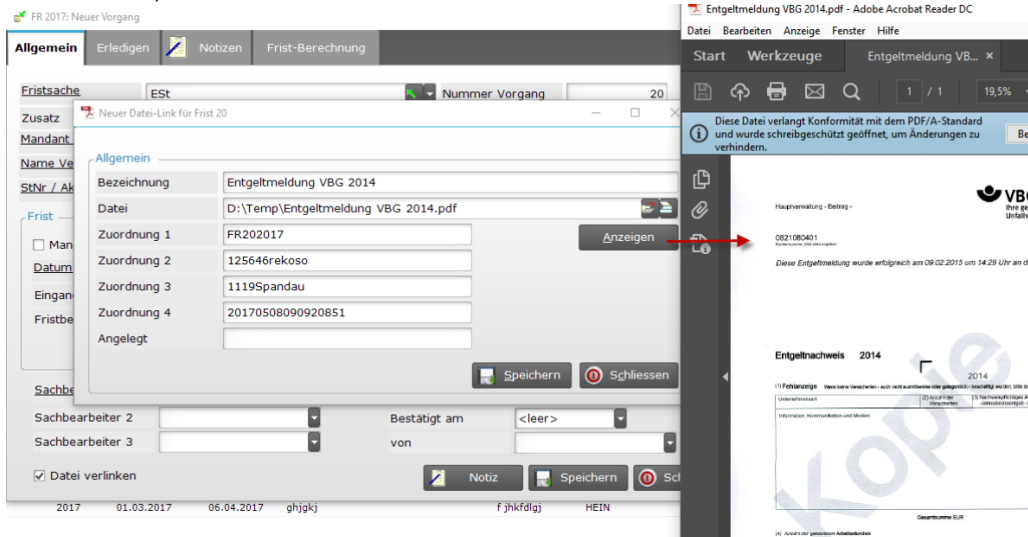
FR 2017: Neuer Vorgang

Allgemein | Erledigen | Notizen | Frist-Berechnung

Fristsache | ESt | Nummer Vorgang | 20
Zusatz
Mandant
Name Ve
StNr / Ak

Frist
Man
Datum
Eingan
Fristbe

Sachbe
Sachbearbeiter 2 | Bestätigt am | <leer>
Sachbearbeiter 3 | von

Datei verlinken | Notiz | Speichern | Sc

2017 01.03.2017 06.04.2017 ghjgkj f jhkfdlgj HEIN

Neuer Datei-Link für Frist 20

Allgemein
Bezeichnung | Entgeltmeldung VBG 2014
Datei | D:\Temp\Entgeltmeldung VBG 2014.pdf
Zuordnung 1 | FR202017
Zuordnung 2 | 125646rekoso
Zuordnung 3 | 1119Spandau
Zuordnung 4 | 20170508090920851
Angelegt

Anzeigen
Speichern | Schliessen

Entgeltmeldung VBG 2014.pdf - Adobe Acrobat Reader DC
Datei Bearbeiten Anzeige Fenster Hilfe
Start | Werkzeuge | Entgeltmeldung VB... ×
1 / 1 | 19,5%
Diese Datei verlangt Konformität mit dem PDF/A-Standard und wurde schreibgeschützt geöffnet, um Änderungen zu verhindern.
Be

Hauptverwaltung - Beitrag -
VBG
Ihre ge
Unfallv
0821080401
Diese Entgeltmeldung wurde erfolgreich am 09.02.2015 um 14:29 Uhr an d

Entgeltnachweis 2014
2014
(1) Fehlanzeige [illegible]
Unternehmensart
Information, Kommunikation und Medien
Gesamtsumme EUR
(4) Anzahl der geleisteten Arbeitsstunden
Kopie